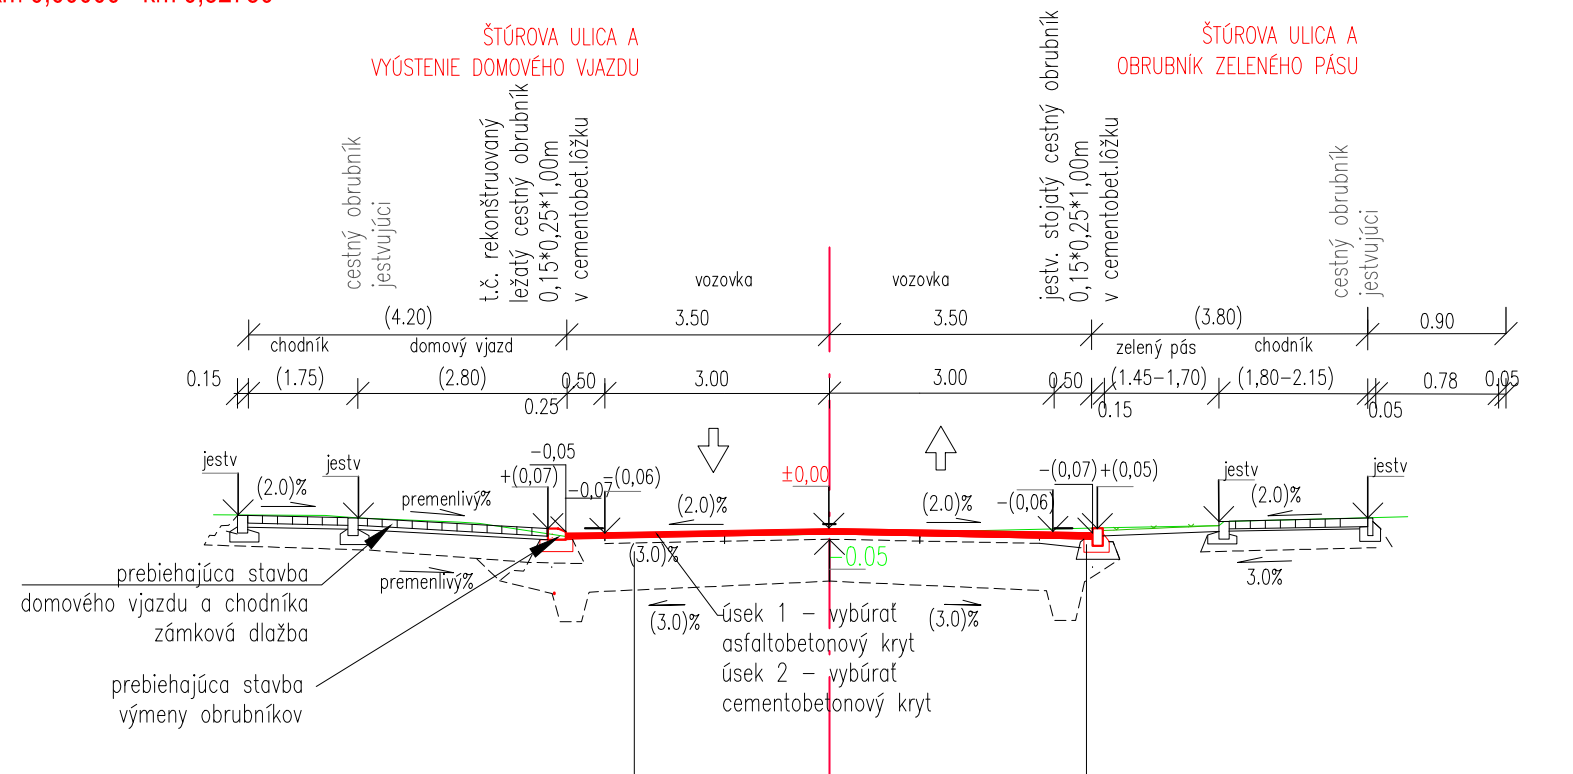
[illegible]

ŠTÚROVA ULICA A
VYÚSTENIE DOMOVÉHO VJAZDU

ŠTÚROVA ULICA A
OBRUBNÍK ZELENÉHO PÁSU

cestný obrubník
jestvujúci

t.č. rekonštruovaný
ležatý cestný obrubník
0,15*0,25*1,00m
v cementobet.lôžku

vozovka

vozovka

jestv. stojatý cestný obrubník
0,15*0,25*1,00m
v cementobet.lôžku

cestný obrubník
jestvujúci

(4.20)
3.50
3.50
(3.80)
0.90

chodník
domový vjazd
zelený pás
chodník

0.15
(1.75)
(2.80)
0,50
3.00
3.00
0,50
(1.45–1,70)
(1,80–2.15)
0.78
0,05
0.25
0.15
0.05

jestv
jestv
-0,05
+(0,07)
-0,07
-(0,06)
±0,00
-(0,07)
+(0,05)
jestv
jestv
(2.0)%
premenlivý%
(2.0)%
(2.0)%
-(0,06)
(2.0)%
-0.05
(3.0)%
3.0%
premenlivý%
(3.0)%
(3.0)%

prebiehajúca stavba
domového vjazdu a chodníka
zámková dlažba

úsek 1 – vybúrať
asfaltobetonový kryt
úsek 2 – vybúrať
cementobetonový kryt

prebiehajúca stavba
výmeny obrubníkov